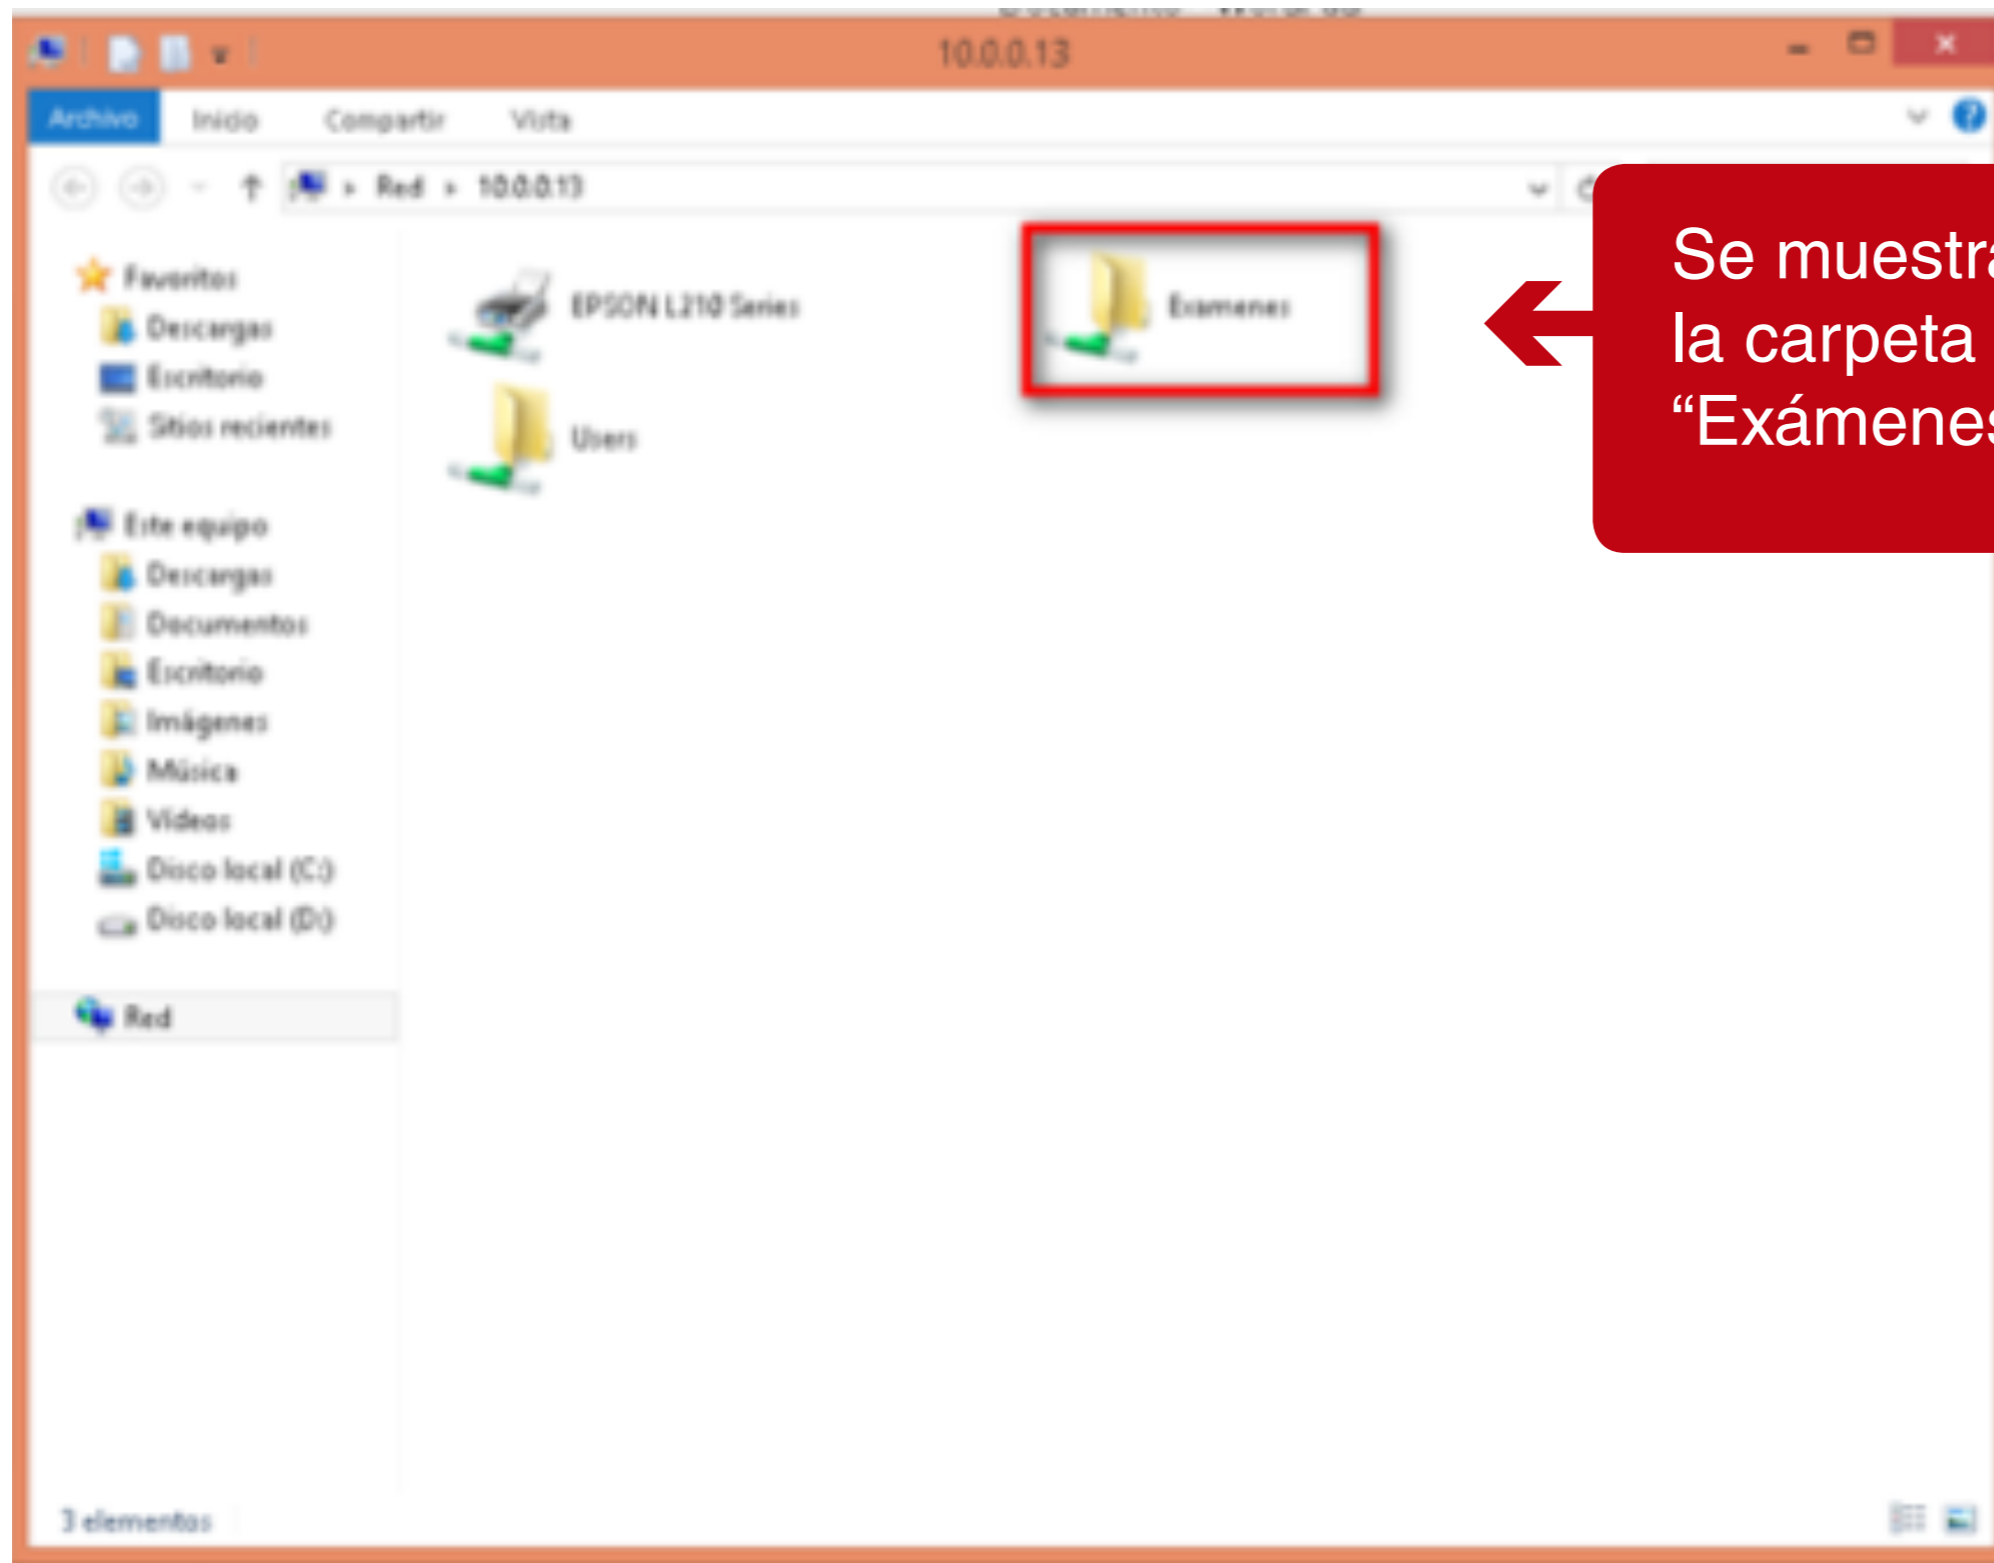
10.0.0.13

Archivo Inicio Compartir Vista

Red ▸ 10.0.0.13

Favoritos
Descargas
Escritorio
Sitios recientes

Este equipo
Descargas
Documentos
Escritorio
Imágenes
Música
Videos
Disco local (C:)
Disco local (D:)

Red

EPSON L210 Series
Examenes
Users

Se muestra la carpeta “Exámenes

3 elementos